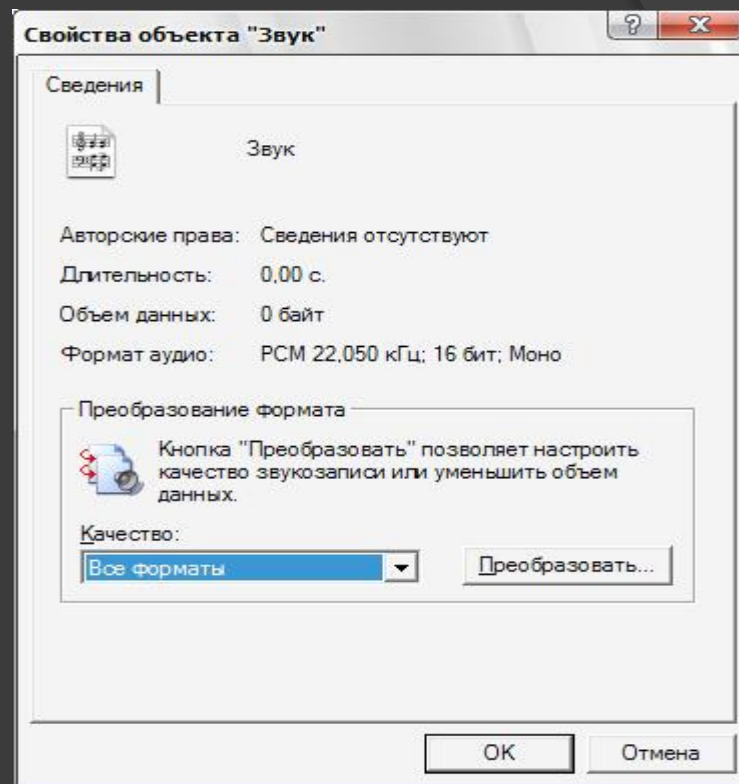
Свойства объекта "Звук"

?

X

Сведения

Звук

Авторские права: Сведения отсутствуют

Длительность: 0,00 с.

Объем данных: 0 байт

Формат аудио: PCM 22,050 кГц; 16 бит; Моно

Преобразование формата

Кнопка "Преобразовать" позволяет настроить качество звукозаписи или уменьшить объем данных.

Качество:

Все форматы

Преобразовать...

OK

Отмена